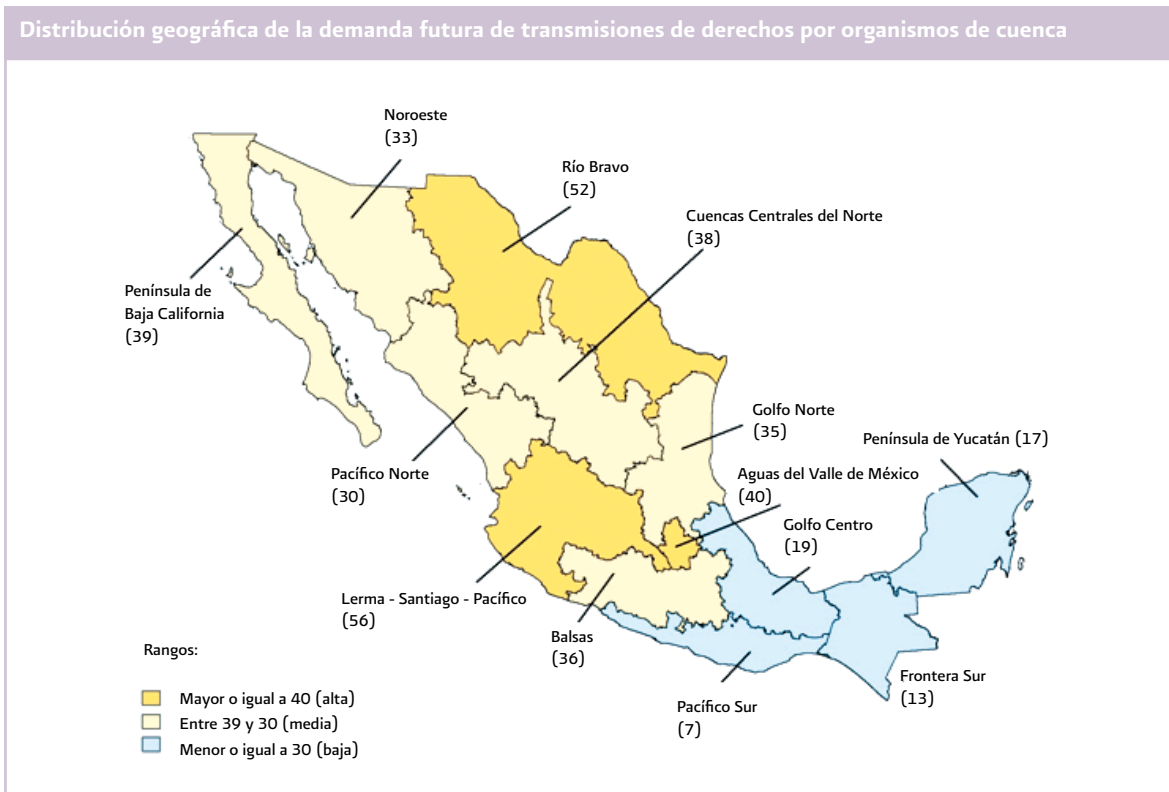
Distribución geográfica de la demanda futura de transmisiones de derechos por organismos de cuenca

Noroeste
(33)

Río Bravo
(52)

Cuencas Centrales del Norte
(38)

Península de
Baja California
(39)

Golfo Norte
(35)

Península de Yucatán (17)

Pacífico Norte
(30)

Aguas del Valle de México
(40)

Golfo Centro
(19)

Lerma - Santiago - Pacífico
(56)

Balsas
(36)

Frontera Sur
(13)

Pacífico Sur
(7)

Rangos:

Mayor o igual a 40 (alta)
Entre 39 y 30 (media)
Menor o igual a 30 (baja)